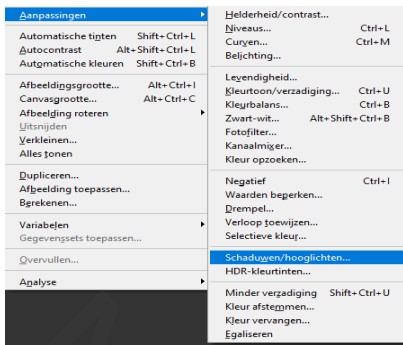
Aanpassingen
Automatische tinten Shift+Ctrl+L
Autocontrast Alt+Shift+Ctrl+L
Automatische kleuren Shift+Ctrl+B
Afbeeldingsgrootte... Alt+Ctrl+I
Canvasgrootte... Alt+Ctrl+C
Afbeelding roteren
Uitsnijden
Verkleinen...
Alles tonen
Dupliceren...
Afbeelding toepassen...
Berekenen...
Variabelen
Gegevenssets toepassen...
Overvullen...
Analyse

Helderheid/contrast...
Niveaus... Ctrl+L
Curven... Ctrl+M
Belichting...
Levendigheid...
Kleurtoon/verzadiging... Ctrl+U
Kleurbalans... Ctrl+B
Zwart-wit... Alt+Shift+Ctrl+B
Fotofilter...
Kanaalmixer...
Kleur opzoeken...
Negatief Ctrl+I
Waarden beperken...
Drempel...
Verloop toewijzen...
Selectieve kleur...
Schaduwen/hooglichten...
HDR-kleurtinten...
Minder verzadiging Shift+Ctrl+U
Kleur afstemmen...
Kleur vervangen...
Egaliseren